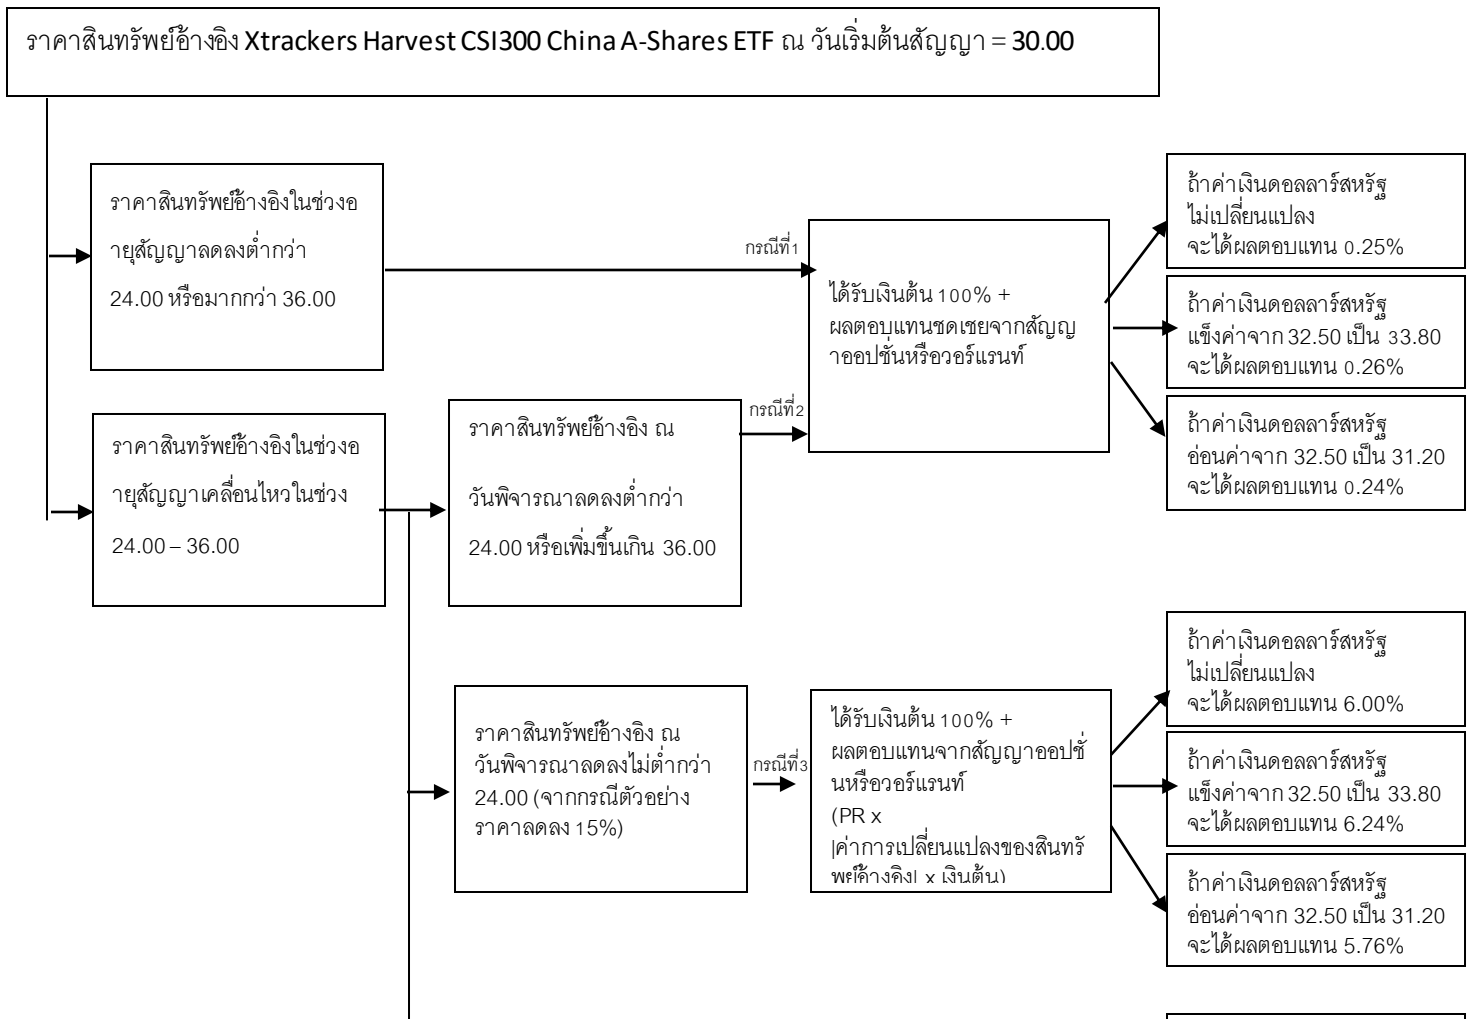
ราคาสินทรัพย์อ้างอิง Xtrackers Harvest CSI300 China A-Shares ETF ณ วันเริ่มต้นสัญญา = 30.00

ราคาสินทรัพย์อ้างอิงในช่วงอายุสัญญาลดลงต่ำกว่า 24.00 หรือมากกว่า 36.00

กรณีที่1

ได้รับเงินต้น 100% + ผลตอบแทนชดเชยจากสัญญาออปชันหรือวอร์แรนท์

ถ้าค่าเงินดอลลาร์สหรัฐ ไม่เปลี่ยนแปลง จะได้ผลตอบแทน 0.25%

ถ้าค่าเงินดอลลาร์สหรัฐ แข็งค่าจาก 32.50 เป็น 33.80 จะได้ผลตอบแทน 0.26%

ถ้าค่าเงินดอลลาร์สหรัฐ อ่อนค่าจาก 32.50 เป็น 31.20 จะได้ผลตอบแทน 0.24%

ราคาสินทรัพย์อ้างอิงในช่วงอายุสัญญาเคลื่อนไหวในช่วง 24.00 – 36.00

กรณีที่2

ราคาสินทรัพย์อ้างอิง ณ วันพิจารณาลดลงต่ำกว่า 24.00 หรือเพิ่มขึ้นเกิน 36.00

ราคาสินทรัพย์อ้างอิง ณ วันพิจารณาลดลงไม่ต่ำกว่า 24.00 (จากกรณีตัวอย่างราคาลดลง 15%)

กรณีที่3

ได้รับเงินต้น 100% + ผลตอบแทนจากสัญญาออปชั่นหรือวอร์แรนท์ (PR x |ค่าการเปลี่ยนแปลงของสินทรัพย์อ้างอิง| x เงินต้น)

ถ้าค่าเงินดอลลาร์สหรัฐ ไม่เปลี่ยนแปลง จะได้ผลตอบแทน 6.00%

ถ้าค่าเงินดอลลาร์สหรัฐ แข็งค่าจาก 32.50 เป็น 33.80 จะได้ผลตอบแทน 6.24%

ถ้าค่าเงินดอลลาร์สหรัฐ อ่อนค่าจาก 32.50 เป็น 31.20 จะได้ผลตอบแทน 5.76%